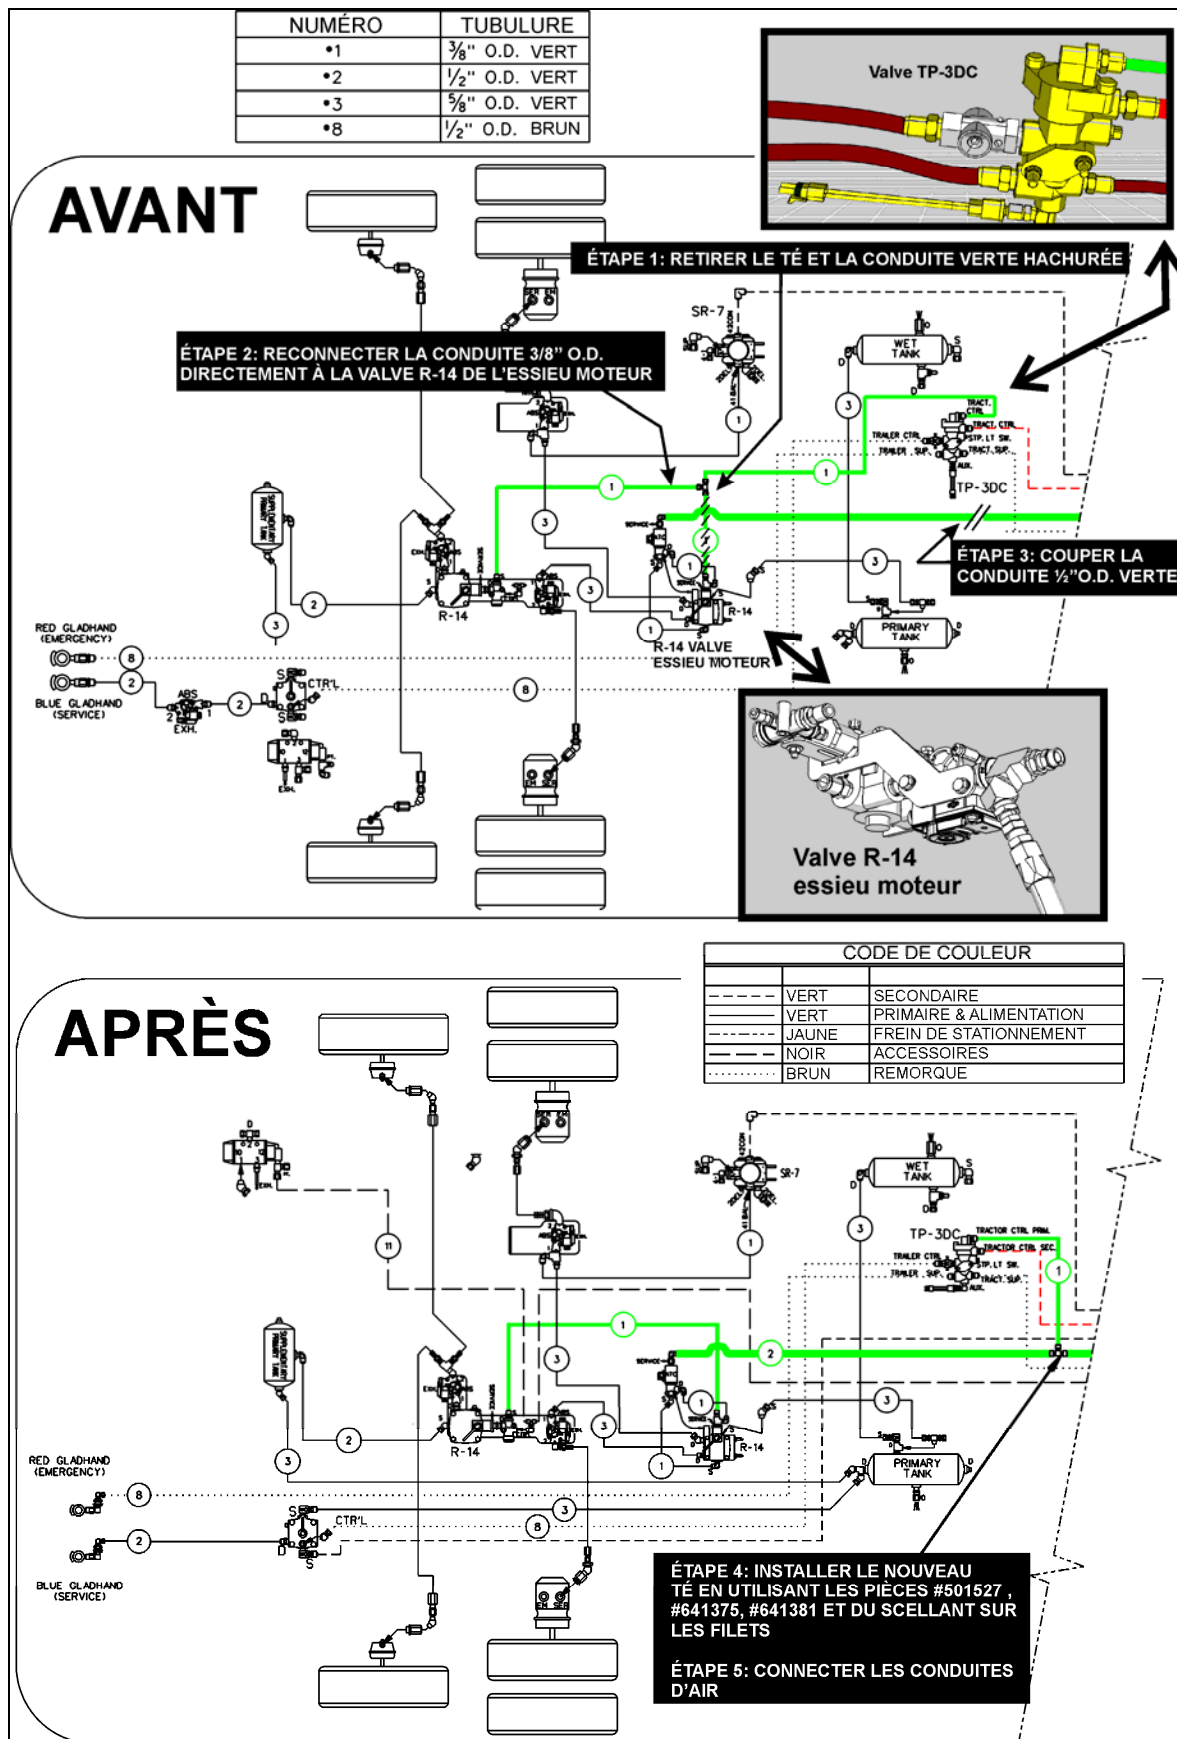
| NUMÉRO | TUBULURE |
|---|---|
| •1 | $\frac{3}{8}$" O.D. VERT |
| •2 | $\frac{1}{2}$" O.D. VERT |
| •3 | $\frac{5}{8}$" O.D. VERT |
| •8 | $\frac{1}{2}$" O.D. BRUN |

Valve TP-3DC

AVANT

ÉTAPE 1: RETIRER LE TÉ ET LA CONDUITE VERTE HACHURÉE

ÉTAPE 2: RECONNECTER LA CONDUITE 3/8'' O.D. DIRECTEMENT À LA VALVE R-14 DE L'ESSIEU MOTEUR

SR-7

WET TANK

TRACT. CTRL

TRAILER CTRL

TRACT. CTRL

STP. LT SW.

TRAILER SUP.

TRACT. SUP.

AUX.

TP-3DC

ÉTAPE 3: COUPER LA CONDUITE ½''O.D. VERTE

R-14

R-14

R-14 VALVE ESSIEU MOTEUR

PRIMARY TANK

RED GLADHAND (EMERGENCY)

BLUE GLADHAND (SERVICE)

ABS

EXH.

CTR'L

Valve R-14 essieu moteur

1 1 1 3 3 3 3 2 2 2 8 8 1

APRÈS

| CODE DE COULEUR | | |
|---|---|---|
| | | |
| ------ | VERT | SECONDAIRE |
| ——— | VERT | PRIMAIRE & ALIMENTATION |
| -·-·-· | JAUNE | FREIN DE STATIONNEMENT |
| — — — | NOIR | ACCESSOIRES |
| ·········· | BRUN | REMORQUE |

SR-7

WET TANK

TP-3DC

TRACTOR CTRL PRM.

TRACTOR CTRL SEC.

TRAILER CTRL

STP. LT SW.

TRAILER SUP.

TRACT. SUP.

AUX.

R-14

R-14

PRIMARY TANK

RED GLADHAND (EMERGENCY)

BLUE GLADHAND (SERVICE)

CTR'L

11 1 1 1 1 1 2 2 2 3 3 3 3 3 8 8

ÉTAPE 4: INSTALLER LE NOUVEAU TÉ EN UTILISANT LES PIÈCES #501527 , #641375, #641381 ET DU SCELLANT SUR LES FILETS

ÉTAPE 5: CONNECTER LES CONDUITES D'AIR